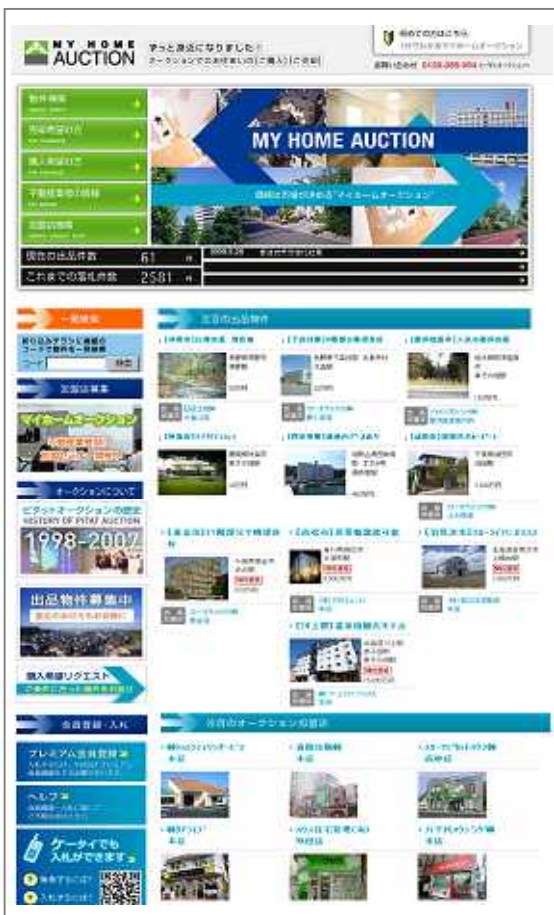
MY HOME AUCTION

ずっと身近になりました！ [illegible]

初めての方はこちら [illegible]

お問い合わせ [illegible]

物件検索

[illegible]

購入希望の方

不動産業者の皆様

会社情報

MY HOME AUCTION

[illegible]マイホームオークション

現在の出品件数 61 件

これまでの落札件数 2581 件

2008.3.28 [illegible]

一覧検索

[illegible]

検索

公認店募集

マイホームオークション

オークションについて

ピタットオークションの歴史
HISTORY OF PITAT AUCTION
1998-2007

出品物件募集中

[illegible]

購入希望リクエスト

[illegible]

会員登録・入札

プレミアム会員登録

ヘルプ

ケータイでも入札ができます

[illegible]

注目の出品物件

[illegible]

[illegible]

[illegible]

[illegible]

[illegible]

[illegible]

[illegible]

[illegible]

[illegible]

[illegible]

今日のオークション公認店

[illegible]

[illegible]

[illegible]

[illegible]

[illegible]

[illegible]